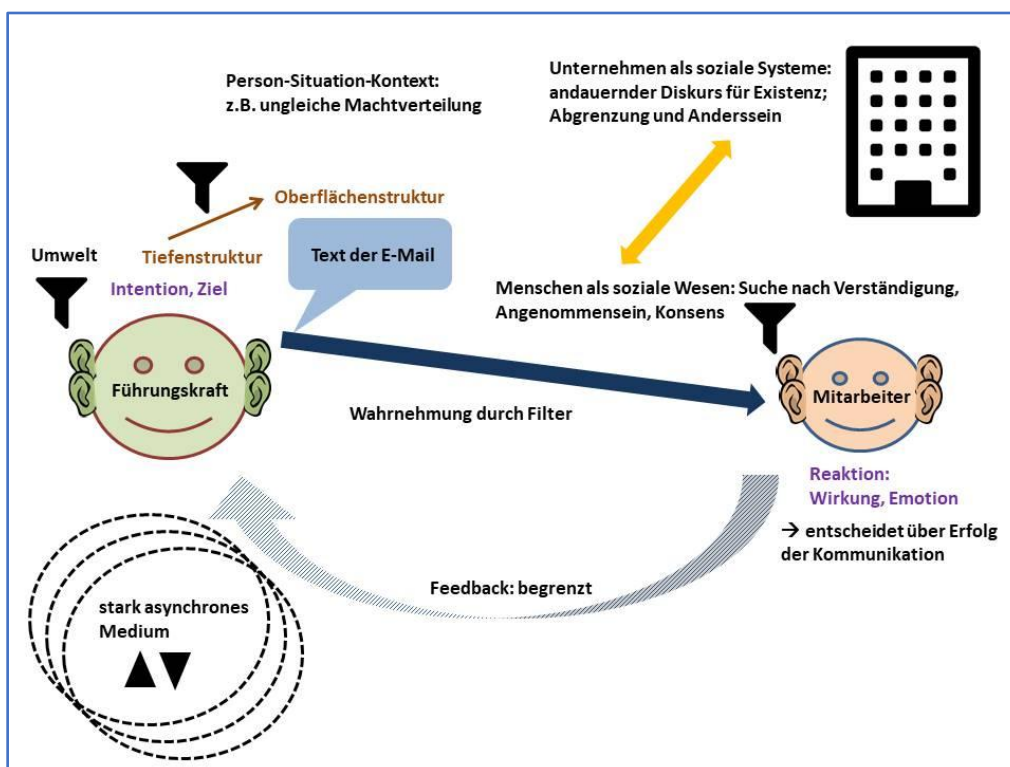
Person-Situation-Kontext:
z.B. ungleiche Machtverteilung

Unternehmen als soziale Systeme:
andauernder Diskurs für Existenz;
Abgrenzung und Anderssein

Oberflächenstruktur

Tiefenstruktur

Umwelt

Text der E-Mail

Intention, Ziel

Menschen als soziale Wesen: Suche nach Verständigung,
Angenommensein, Konsens

Führungskraft

Wahrnehmung durch Filter

Mitarbeiter

Reaktion:
Wirkung, Emotion

→ entscheidet über Erfolg der Kommunikation

Feedback: begrenzt

stark asynchrones Medium

▲▼